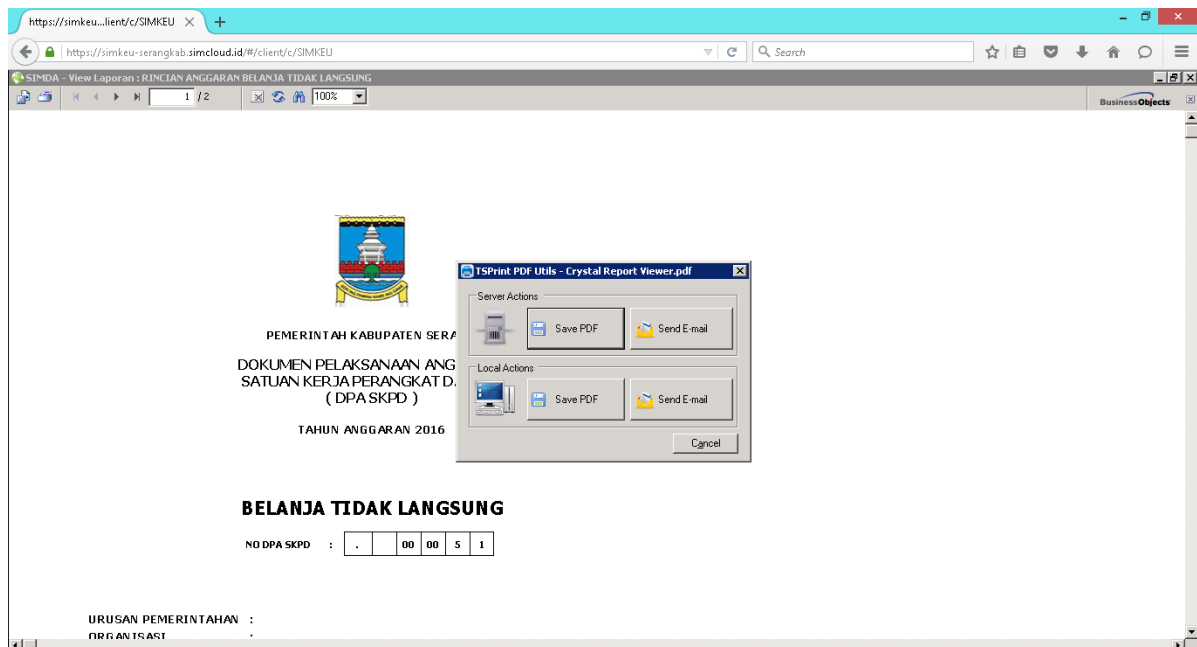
https://simkeu...lient/c/SIMKEU

https://simkeu-serangkab.simcloud.id/#/client/c/SIMKEU

Search

SIMDA - View Laporan : RINCIAN ANGGARAN BELANJA TIDAK LANGSUNG

1 / 2

100%

BusinessObjects

PEMERINTAH KABUPATEN SERA

DOKUMEN PELAKSANAAN ANG
SATUAN KERJA PERANGKAT D.
( DPA SKPD )

TAHUN ANGGARAN 2016

TSPrint PDF Utils - Crystal Report Viewer.pdf

Server Actions

Save PDF

Send E-mail

Local Actions

Save PDF

Send E-mail

Cancel

BELANJA TIDAK LANGSUNG

NO DPA SKPD :

| . |  | 00 | 00 | 5 | 1 |
|---|---|---|---|---|---|

URUSAN PEMERINTAHAN :
ORGANISASI :